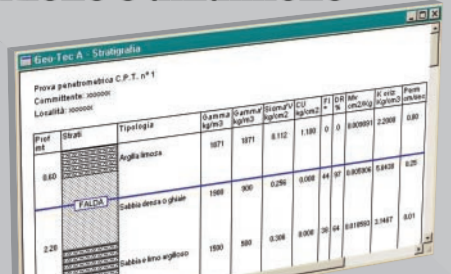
Geo Tec A - Stratigrafia

Prova penetrometrica C.P.T. n° 1
Committente: xxxxxx
Località: xxxxxx

| Prof mt | Strati | Tipologia | Gamma kg/m3 | Gamma' kg/m3 | Sigma'V kg/cm2 | CU kg/cm2 | FI ° | DR % | Mv cm2/Kg | K oriz kg/cm3 | Perm cm/sec |
|---|---|---|---|---|---|---|---|---|---|---|---|
| 0.60 | | Argilla limosa | 1871 | 1871 | 0.112 | 1.180 | 0 | 0 | 0.009901 | 2.2008 | 0.80 |
| | FALDA | Sabbia densa o ghiaia | 1986 | 900 | 0.256 | 0.000 | 44 | 97 | 0.005906 | 5.8438 | 0.25 |
| 2.20 | | Sabbia e limo argilloso | 1890 | 890 | 0.306 | 0.000 | 36 | 64 | 0.018593 | 3.1487 | 0.01 |